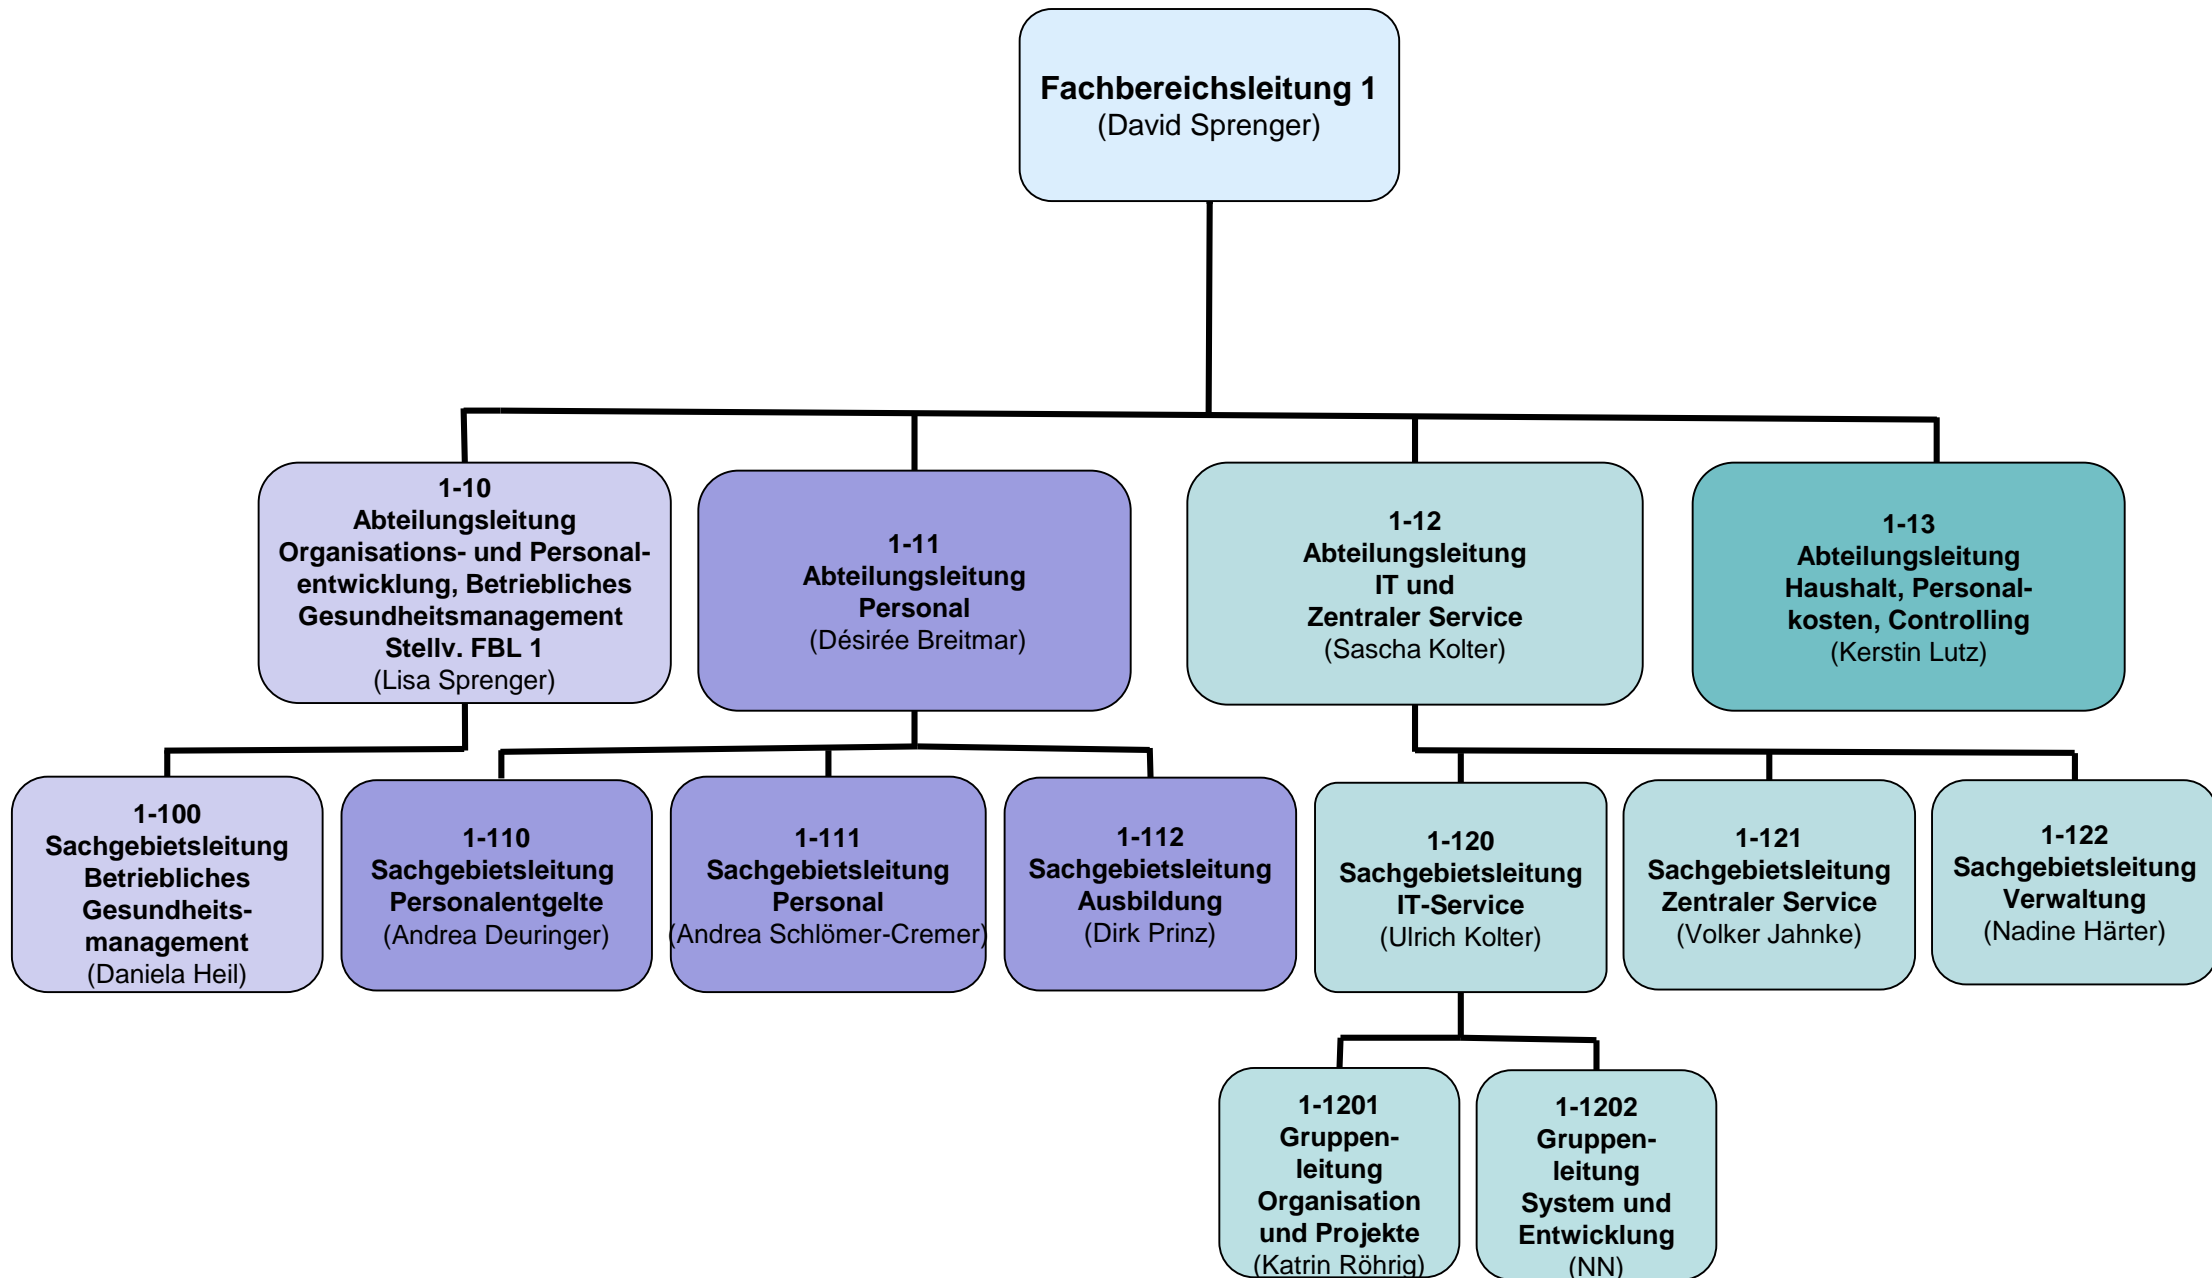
Fachbereichsleitung 1
(David Sprenger)

1-10
Abteilungsleitung
Organisations- und Personalentwicklung, Betriebliches Gesundheitsmanagement
Stellv. FBL 1
(Lisa Sprenger)

1-11
Abteilungsleitung
Personal
(Désirée Breitmar)

1-12
Abteilungsleitung
IT und
Zentraler Service
(Sascha Kolter)

1-13
Abteilungsleitung
Haushalt, Personalkosten, Controlling
(Kerstin Lutz)

1-100
Sachgebietsleitung
Betriebliches
Gesundheitsmanagement
(Daniela Heil)

1-110
Sachgebietsleitung
Personalentgelte
(Andrea Deuringer)

1-111
Sachgebietsleitung
Personal
(Andrea Schlömer-Cremer)

1-112
Sachgebietsleitung
Ausbildung
(Dirk Prinz)

1-120
Sachgebietsleitung
IT-Service
(Ulrich Kolter)

1-121
Sachgebietsleitung
Zentraler Service
(Volker Jahnke)

1-122
Sachgebietsleitung
Verwaltung
(Nadine Härter)

1-1201
Gruppenleitung
Organisation
und Projekte
(Katrin Röhrig)

1-1202
Gruppenleitung
System und
Entwicklung
(NN)